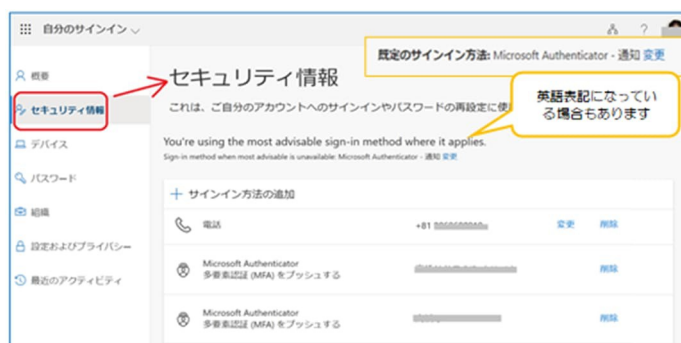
自分のサインイン

概要

セキュリティ情報

デバイス

パスワード

組織

設定およびプライバシー

最近のアクティビティ

既定のサインイン方法: Microsoft Authenticator - 通知 変更

セキュリティ情報

これは、ご自分のアカウントへのサインインやパスワードの再設定に使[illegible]

英語表記になっている場合もあります

You're using the most advisable sign-in method where it applies.
Sign-in method when most advisable is unavailable: Microsoft Authenticator - 通知 変更

＋ サインイン方法の追加

電話 +81 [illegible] 変更 削除

Microsoft Authenticator
多要素認証 (MFA) をプッシュする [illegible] 削除

Microsoft Authenticator
多要素認証 (MFA) をプッシュする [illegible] 削除